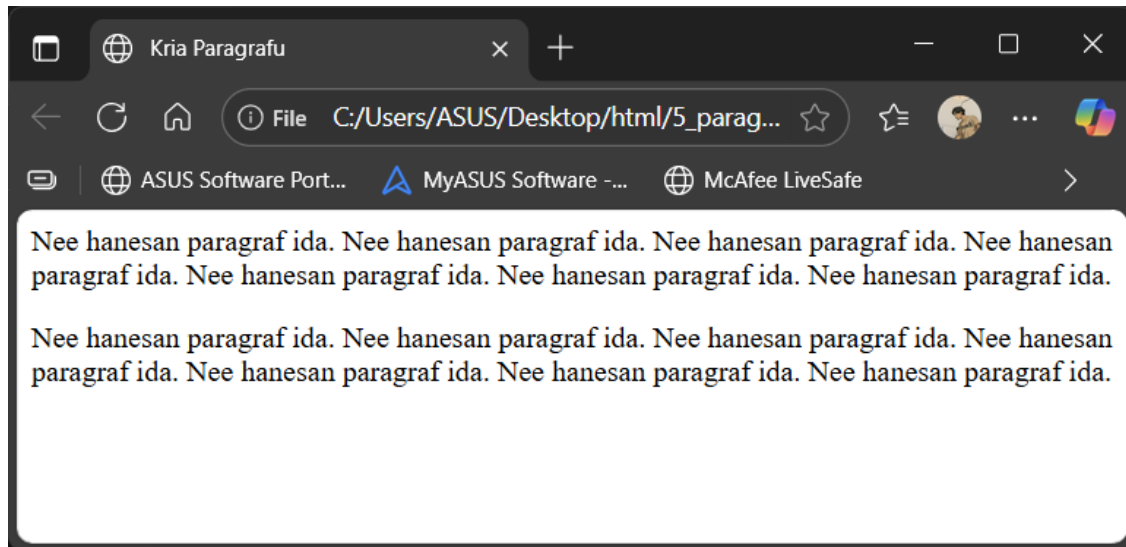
Kria Paragrafu

File C:/Users/ASUS/Desktop/html/5_parag...

ASUS Software Port... MyASUS Software -... McAfee LiveSafe

Nee hanesan paragraf ida. Nee hanesan paragraf ida. Nee hanesan paragraf ida. Nee hanesan paragraf ida. Nee hanesan paragraf ida. Nee hanesan paragraf ida. Nee hanesan paragraf ida.

Nee hanesan paragraf ida. Nee hanesan paragraf ida. Nee hanesan paragraf ida. Nee hanesan paragraf ida. Nee hanesan paragraf ida. Nee hanesan paragraf ida. Nee hanesan paragraf ida.